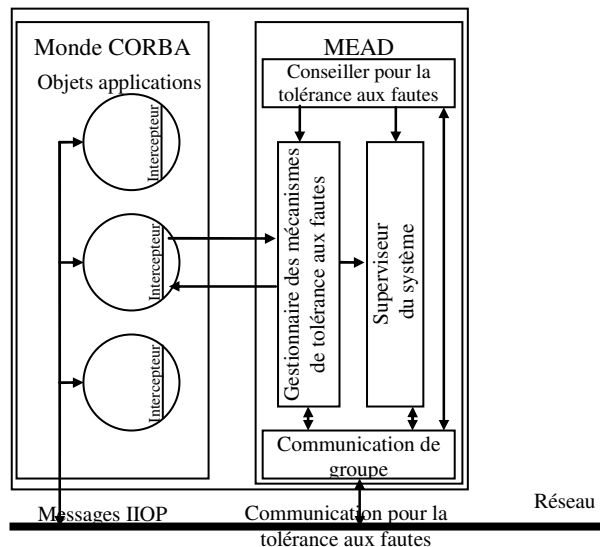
Monde CORBA

Objets applications

Intercepteur

Intercepteur

Intercepteur

MEAD

Conseiller pour la tolérance aux fautes

Gestionnaire des mécanismes de tolérance aux fautes

Superviseur du système

Communication de groupe

Messages IIOP

Communication pour la tolérance aux fautes

Réseau